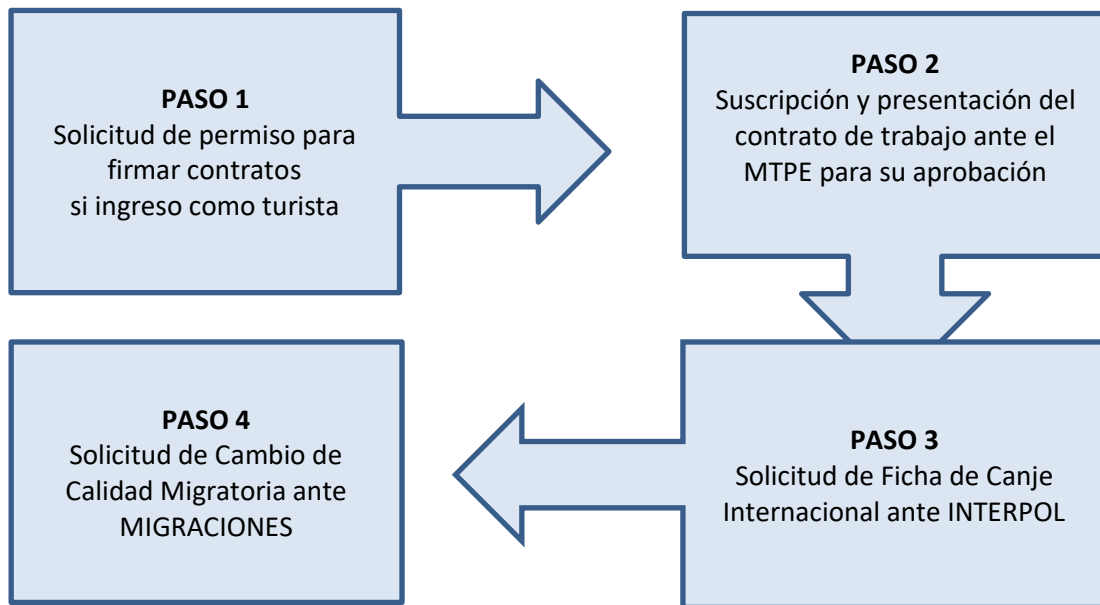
PASO 1
Solicitud de permiso para firmar contratos si ingreso como turista

PASO 2
Suscripción y presentación del contrato de trabajo ante el MTPE para su aprobación

PASO 3
Solicitud de Ficha de Canje Internacional ante INTERPOL

PASO 4
Solicitud de Cambio de Calidad Migratoria ante MIGRACIONES